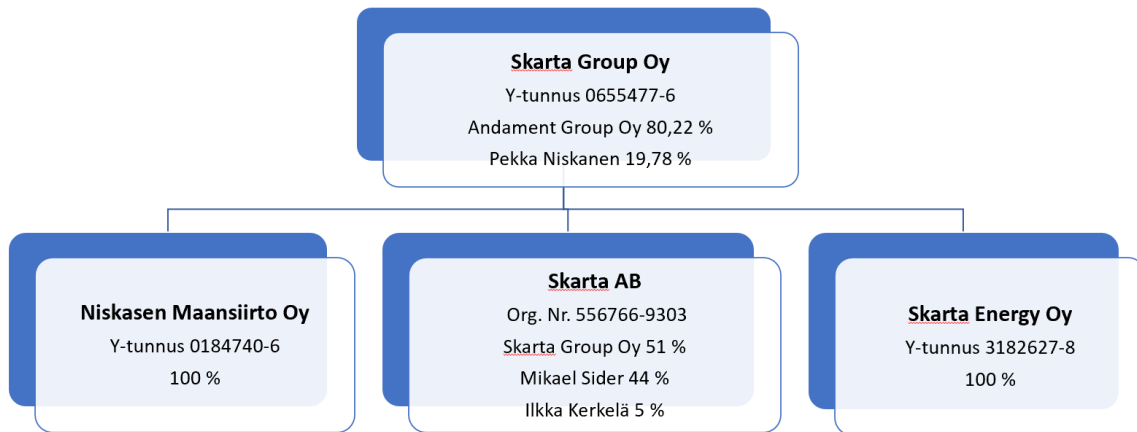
Skarta Group Oy
Y-tunnus 0655477-6
Andament Group Oy 80,22 %
Pekka Niskanen 19,78 %

Niskasen Maansiirto Oy
Y-tunnus 0184740-6
100 %

Skarta AB
Org. Nr. 556766-9303
Skarta Group Oy 51 %
Mikael Sider 44 %
Ilkka Kerkelä 5 %

Skarta Energy Oy
Y-tunnus 3182627-8
100 %